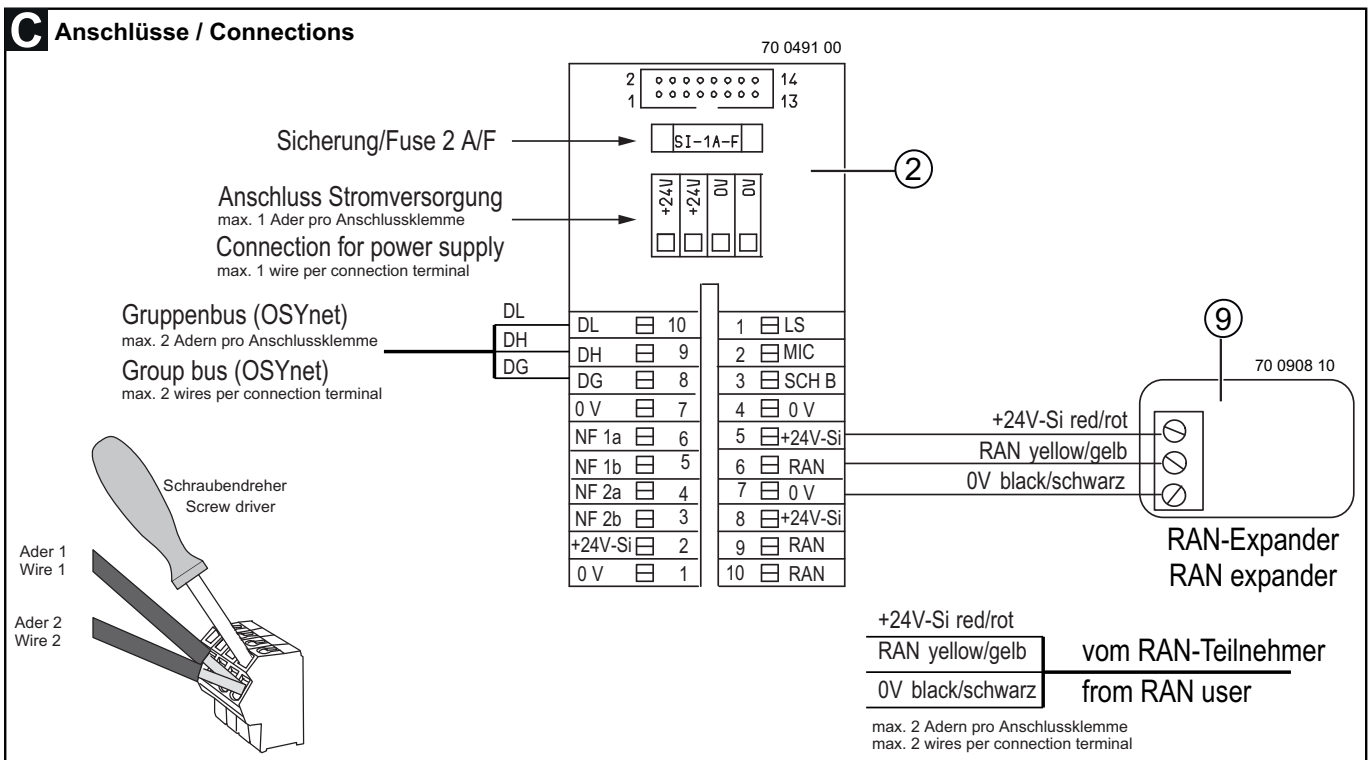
C Anschlüsse / Connections

70 0491 00

2 14
1 13

Sicherung/Fuse 2 A/F

SI-1A-F

Anschluss Stromversorgung
max. 1 Ader pro Anschlussklemme
Connection for power supply
max. 1 wire per connection terminal

+24V +24V 0V 0V

2

Gruppenbus (OSYnet)
max. 2 Adern pro Anschlussklemme
Group bus (OSYnet)
max. 2 wires per connection terminal

DL
DH
DG

| | | | |
|---|---|---|---|
| DL | 10 | 1 | LS |
| DH | 9 | 2 | MIC |
| DG | 8 | 3 | SCH B |
| 0 V | 7 | 4 | 0 V |
| NF 1a | 6 | 5 | +24V-Si |
| NF 1b | 5 | 6 | RAN |
| NF 2a | 4 | 7 | 0 V |
| NF 2b | 3 | 8 | +24V-Si |
| +24V-Si | 2 | 9 | RAN |
| 0 V | 1 | 10 | RAN |

9

70 0908 10

+24V-Si red/rot
RAN yellow/gelb
0V black/schwarz

RAN-Expander
RAN expander

Schraubendreher
Screw driver

Ader 1
Wire 1

Ader 2
Wire 2

+24V-Si red/rot
RAN yellow/gelb
0V black/schwarz

vom RAN-Teilnehmer
from RAN user

max. 2 Adern pro Anschlussklemme
max. 2 wires per connection terminal